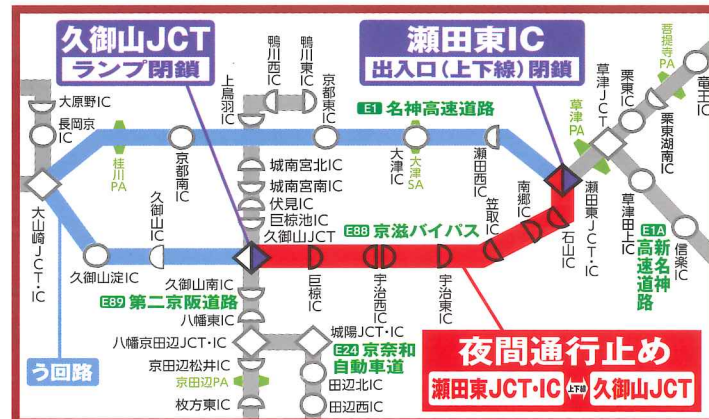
久御山JCT
ランプ閉鎖

瀬田東IC
出入口(上下線)閉鎖

大原野IC
長岡京IC
桂川PA
大山崎JCT・IC
久御山淀IC
う回路
上鳥羽IC
鴨川西IC
鴨川東IC
京都東IC
京都南IC
E1 名神高速道路
城南宮北IC
城南宮南IC
伏見IC
巨椋池IC
久御山JCT
久御山IC
大津IC
大津SA
瀬田西IC
笠取IC
南郷IC
草津JCT
草津PA
瀬田東JCT・IC
石山IC
栗東IC
菩提寺PA
竜王IC
栗東湖南IC
草津田上IC
E1A 新名神高速道路
信楽IC
E88 京滋バイパス
巨椋IC
宇治西IC
宇治東IC
久御山南IC
E89 第二京阪道路
八幡東IC
八幡京田辺JCT・IC
京田辺松井IC
京田辺PA
枚方東IC
城陽JCT・IC
E24 京奈和自動車道
田辺北IC
田辺西IC

夜間通行止め
瀬田東JCT・IC 上下線 久御山JCT